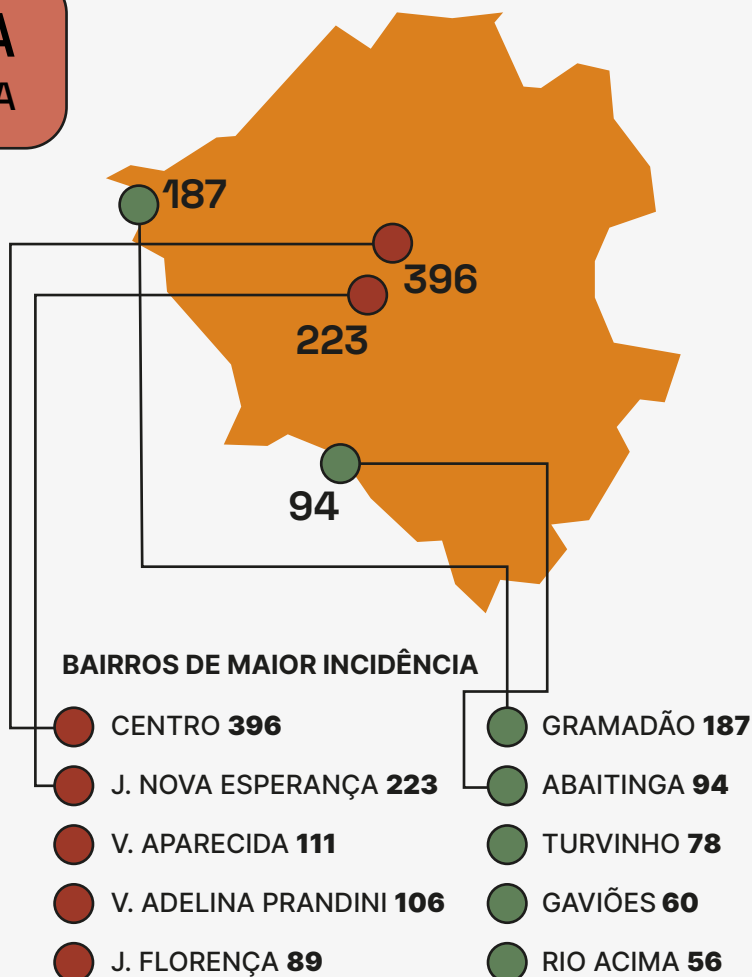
A
A

187

396

223

94

BAIRROS DE MAIOR INCIDÊNCIA

CENTRO **396**

J. NOVA ESPERANÇA **223**

V. APARECIDA **111**

V. ADELINA PRANDINI **106**

J. FLORENÇA **89**

GRAMADÃO **187**

ABAITINGA **94**

TURVINHO **78**

GAVIÕES **60**

RIO ACIMA **56**